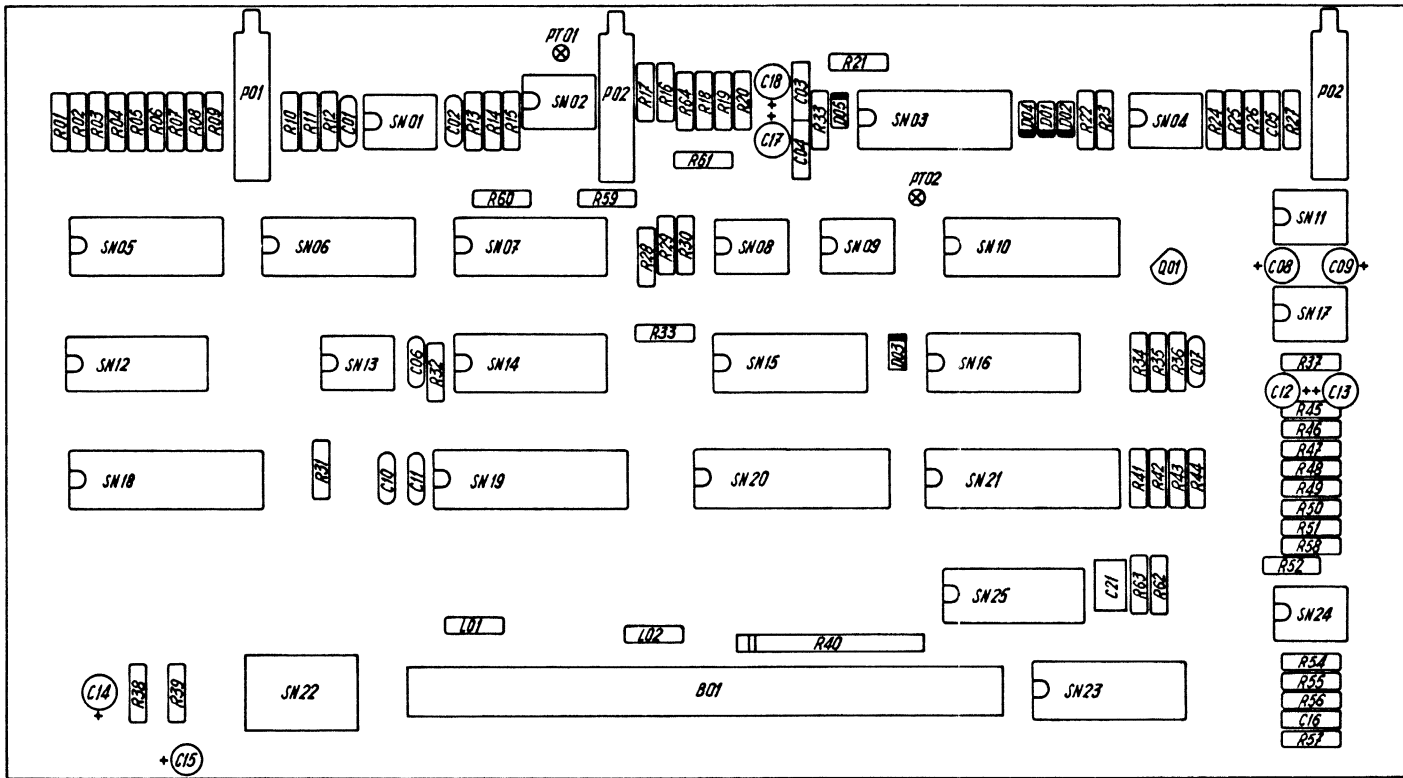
PT01
R21
R01 R02 R03 R04 R05 R06 R07 R08 R09
P01
R10 R11 R12 C01
SN01
C02 R13 R14 R15
SN02
P02
R17 R16 R64 R18 R19 R20
C18
+
+
C17
C03
C04
R33
D05
SN03
D04 D01 D02
R22 R23
SN04
R24 R25 R26 C05 R27
P02
R61
PT02
R60
R59
SN05
SN06
SN07
R28 R29 R30
SN08
SN09
SN10
SN11
Q01
+C08
C09+
SN17
SN12
SN13
C06 R32
SN14
R33
SN15
D03
SN16
R34 R35 R36 C07
R37
C12 ++ C13
R45
R46
R47
R48
R49
R50
R51
R58
SN18
R31
C10 C11
SN19
SN20
SN21
R41 R42 R43 R44
R52
SN25
C21 R63 R62
SN24
L01
L02
R40
R54
R55
R56
C16
R57
C14
+
R38 R39
SN22
B01
SN23
+C15